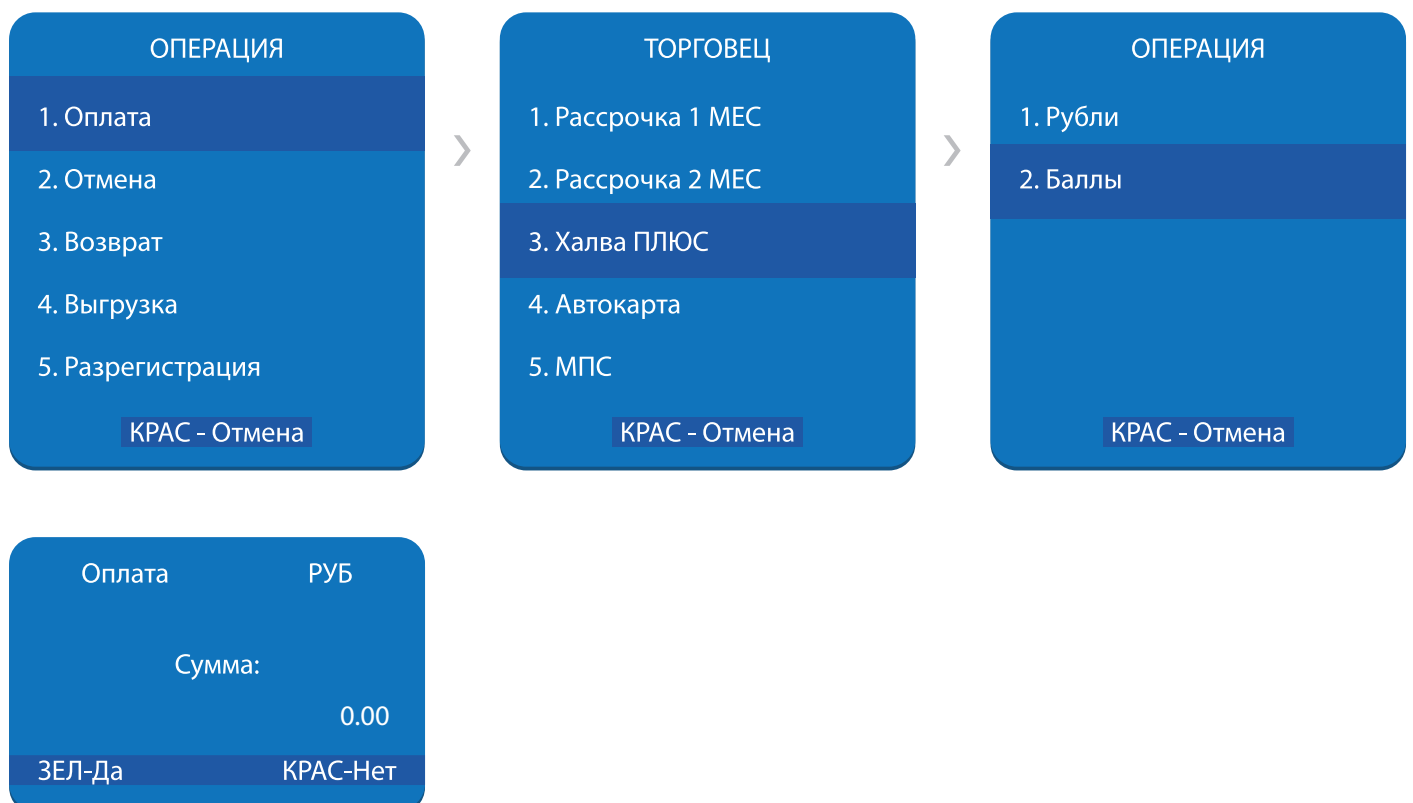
ОПЕРАЦИЯ

1. Оплата

2. Отмена

3. Возврат

4. Выгрузка

5. Разрегистрация

КРАС - Отмена

›

ТОРГОВЕЦ

1. Рассрочка 1 МЕС

2. Рассрочка 2 МЕС

3. Халва ПЛЮС

4. Автокарта

5. МПС

КРАС - Отмена

›

ОПЕРАЦИЯ

1. Рубли

2. Баллы

КРАС - Отмена

Оплата РУБ

Сумма:

0.00

ЗЕЛ-Да КРАС-Нет